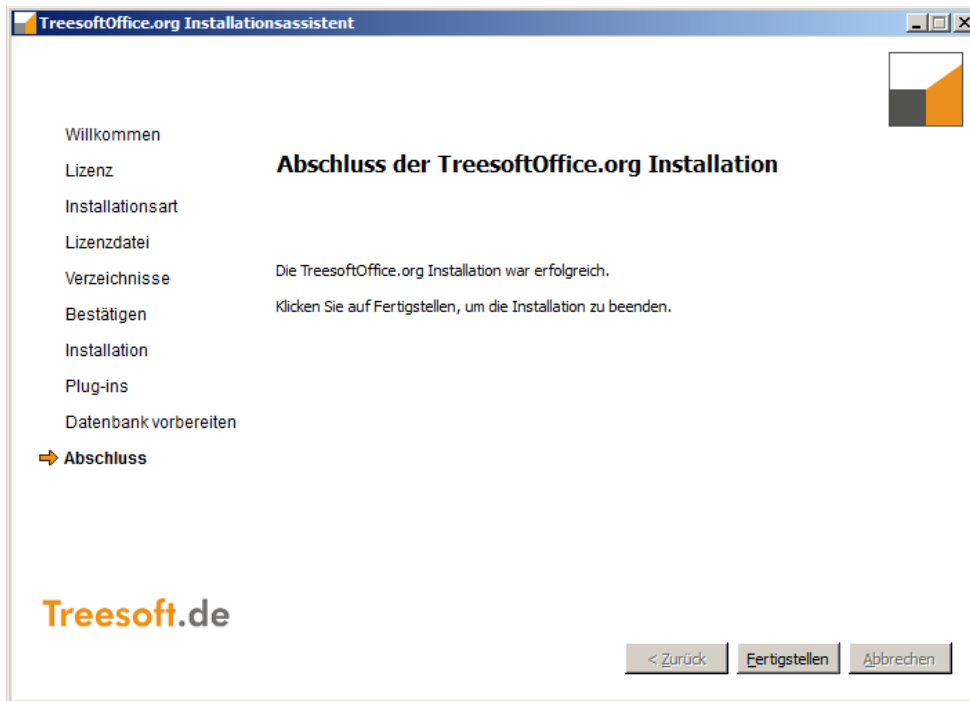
TreesoftOffice.org Installationsassistent

Willkommen
Lizenz
Installationsart
Lizenzdatei
Verzeichnisse
Bestätigen
Installation
Plug-ins
Datenbank vorbereiten
Abschluss

Abschluss der TreesoftOffice.org Installation

Die TreesoftOffice.org Installation war erfolgreich.

Klicken Sie auf Fertigstellen, um die Installation zu beenden.

Treesoft.de

< Zurück
Fertigstellen
Abbrechen